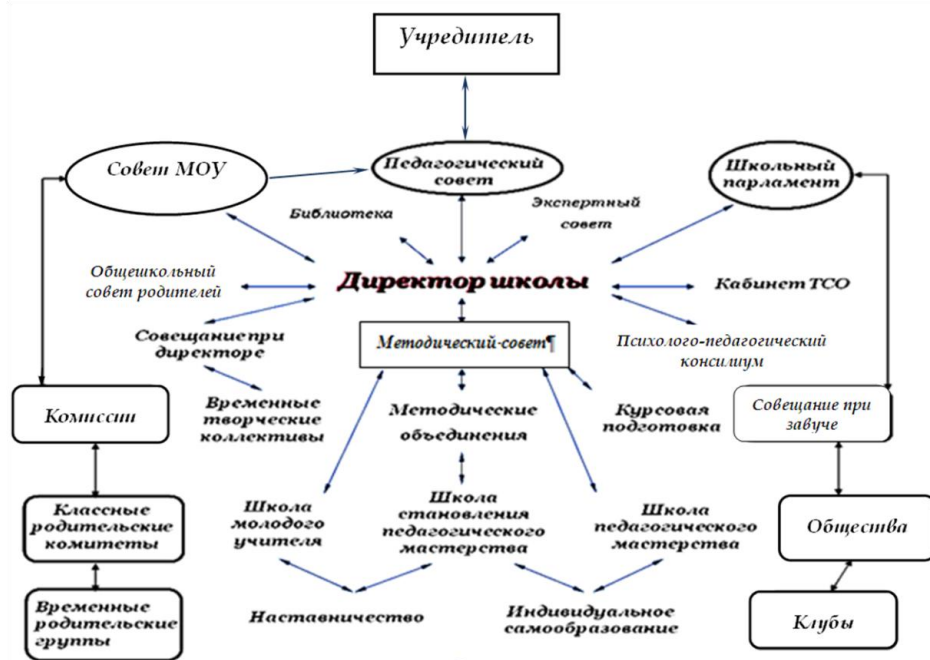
Учредитель

Совет МОУ

Педагогический совет

Школьный парламент

Библиотека

Экспертный совет

Общешкольный совет родителей

Директор школы

Кабинет ТСО

Совещание при директоре

Методический·совет¶

Психолого-педагогический консилиум

Комисси

Временные творческие коллективы

Методические объединения

Курсовая подготовка

Совещание при завуче

Классные родительские комитеты

Школа молодого учителя

Школа становления педагогического мастерства

Школа педагогического мастерства

Общества

Временные родительские группы

Наставничество

Индивидуальное самообразование

Клубы